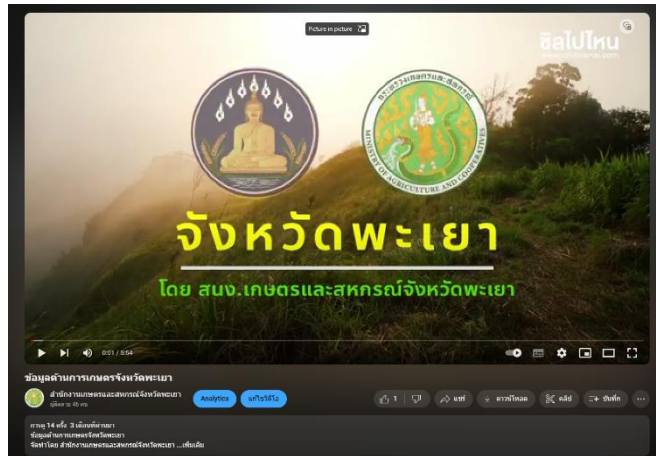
Picture in picture

ชิลไปไหน

MINISTRY OF AGRICULTURE AND COOPERATIVES

จังหวัดพะเยา

โดย สนง.เกษตรและสหกรณ์จังหวัดพะเยา

0:01 / 5:54

ข้อมูลด้านการเกษตรจังหวัดพะเยา

สำนักงานเกษตรและสหกรณ์จังหวัดพะเยา

ผู้ติดตาม 46 คน

Analytics

แก้ไขวิดีโอ

1

แชร์

ดาวน์โหลด

คลิป

บันทึก

การดู 14 ครั้ง 3 เดือนที่ผ่านมา

ข้อมูลด้านการเกษตรจังหวัดพะเยา

จัดทำโดย สำนักงานเกษตรและสหกรณ์จังหวัดพะเยา ...เพิ่มเติม